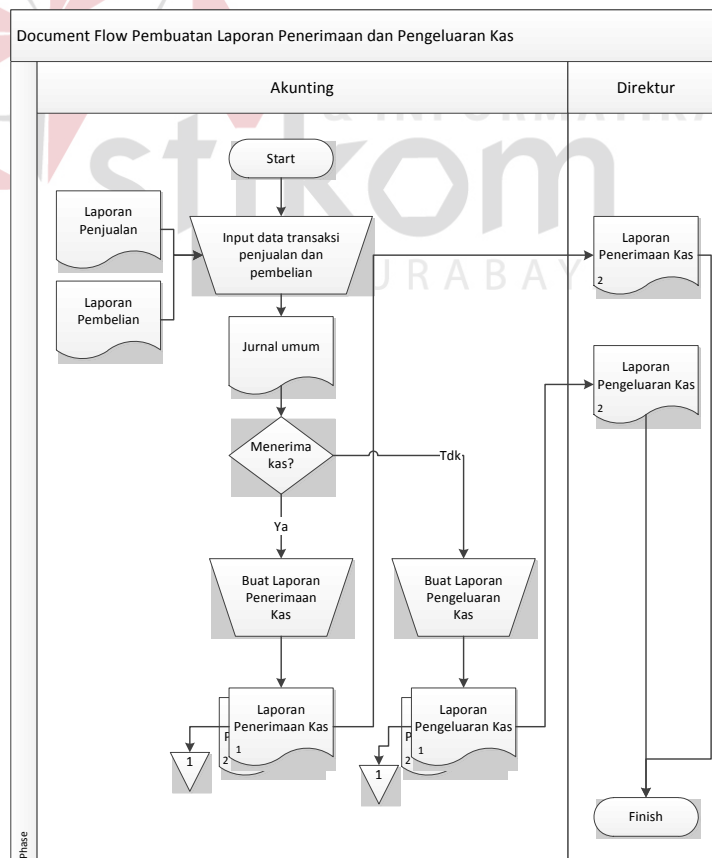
Document Flow Pembuatan Laporan Penerimaan dan Pengeluaran Kas

Akunting

Direktur

Start

Laporan Penjualan

Laporan Pembelian

Input data transaksi penjualan dan pembelian

Jurnal umum

Menerima kas?

Ya

Tdk

Buat Laporan Penerimaan Kas

Buat Laporan Pengeluaran Kas

Laporan Penerimaan Kas 1

2

Laporan Pengeluaran Kas 1

2

1

1

Laporan Penerimaan Kas 2

Laporan Pengeluaran Kas 2

Finish

Phase